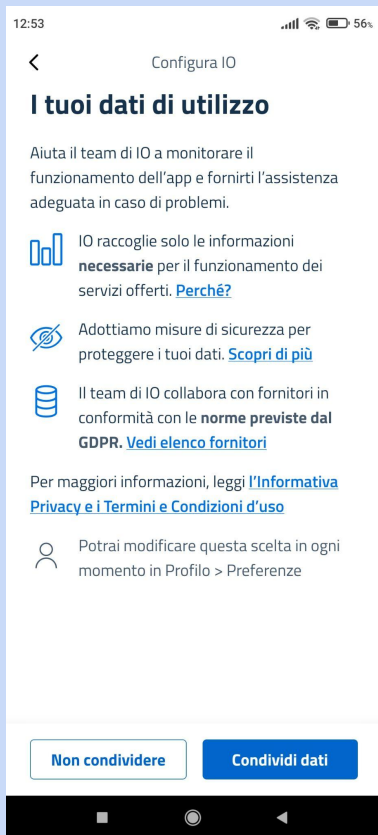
12:53

56

Configura IO

I tuoi dati di utilizzo

Aiuta il team di IO a monitorare il funzionamento dell'app e fornirti l'assistenza adeguata in caso di problemi.

IO raccoglie solo le informazioni **necessarie** per il funzionamento dei servizi offerti. Perché?

Adottiamo misure di sicurezza per proteggere i tuoi dati. Scopri di più

Il team di IO collabora con fornitori in conformità con le **norme previste dal GDPR.** Vedi elenco fornitori

Per maggiori informazioni, leggi l'Informativa Privacy e i Termini e Condizioni d'uso

Potrai modificare questa scelta in ogni momento in Profilo > Preferenze

Non condividere

Condividi dati